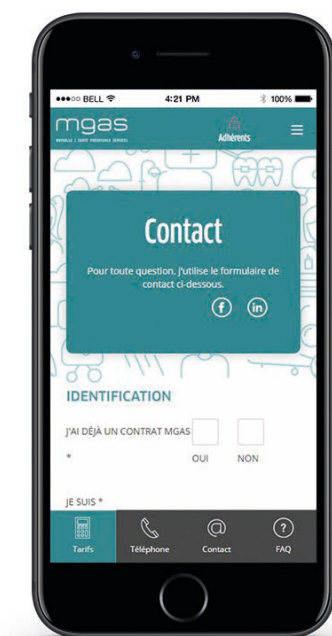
●●●○○ BELL

4:21 PM

100%

mgas

MUTUELLE | SANTÉ PRÉVOYANCE SERVICES

Adhérents

Contact

Pour toute question, j'utilise le formulaire de contact ci-dessous.

IDENTIFICATION

J'AI DÉJÀ UN CONTRAT MGAS *

OUI

NON

JE SUIS *

Tarifs

Téléphone

Contact

FAQ